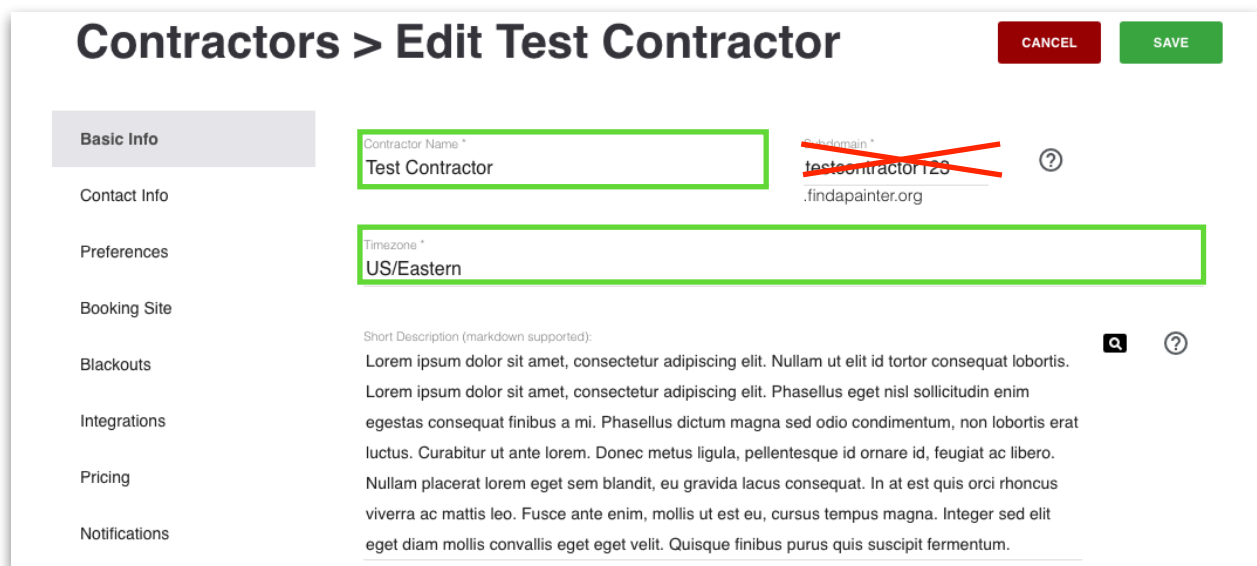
Contractors > Edit Test Contractor

CANCEL

SAVE

Basic Info

Contact Info

Preferences

Booking Site

Blackouts

Integrations

Pricing

Notifications

Contractor Name *
Test Contractor

Subdomain *
testcontractor123
.findapainter.org

?

Timezone *
US/Eastern

Short Description (markdown supported):

?

Lorem ipsum dolor sit amet, consectetur adipiscing elit. Nullam ut elit id tortor consequat lobortis. Lorem ipsum dolor sit amet, consectetur adipiscing elit. Phasellus eget nisl sollicitudin enim egestas consequat finibus a mi. Phasellus dictum magna sed odio condimentum, non lobortis erat luctus. Curabitur ut ante lorem. Donec metus ligula, pellentesque id ornare id, feugiat ac libero. Nullam placerat lorem eget sem blandit, eu gravida lacus consequat. In at est quis orci rhoncus viverra ac mattis leo. Fusce ante enim, mollis ut est eu, cursus tempus magna. Integer sed elit eget diam mollis convallis eget eget velit. Quisque finibus purus quis suscipit fermentum.